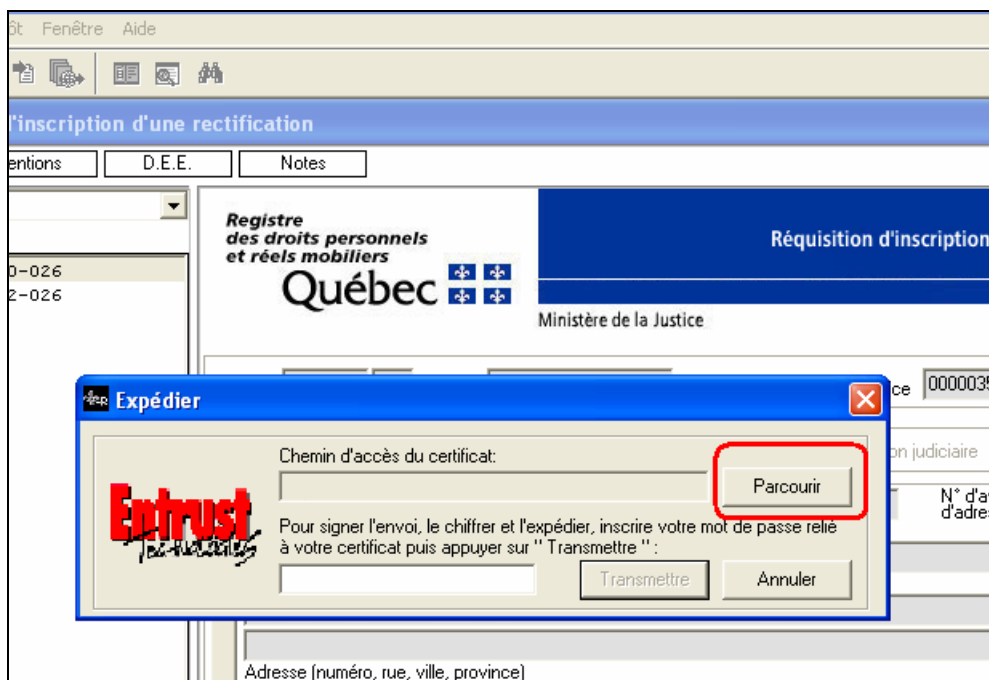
ôt Fenêtre Aide

'inscription d'une rectification

entions D.E.E. Notes

0-026
2-026

Registre des droits personnels et réels mobiliers
Québec

Réquisition d'inscription

Ministère de la Justice

ce 000003

on judiciaire

N° d'a
d'adre

Expédier

Chemin d'accès du certificat:

Parcourir

Entrust Technologies

Pour signer l'envoi, le chiffrer et l'expédier, inscrire votre mot de passe relié à votre certificat puis appuyer sur " Transmettre " :

Transmettre

Annuler

Adresse (numéro, rue, ville, province)